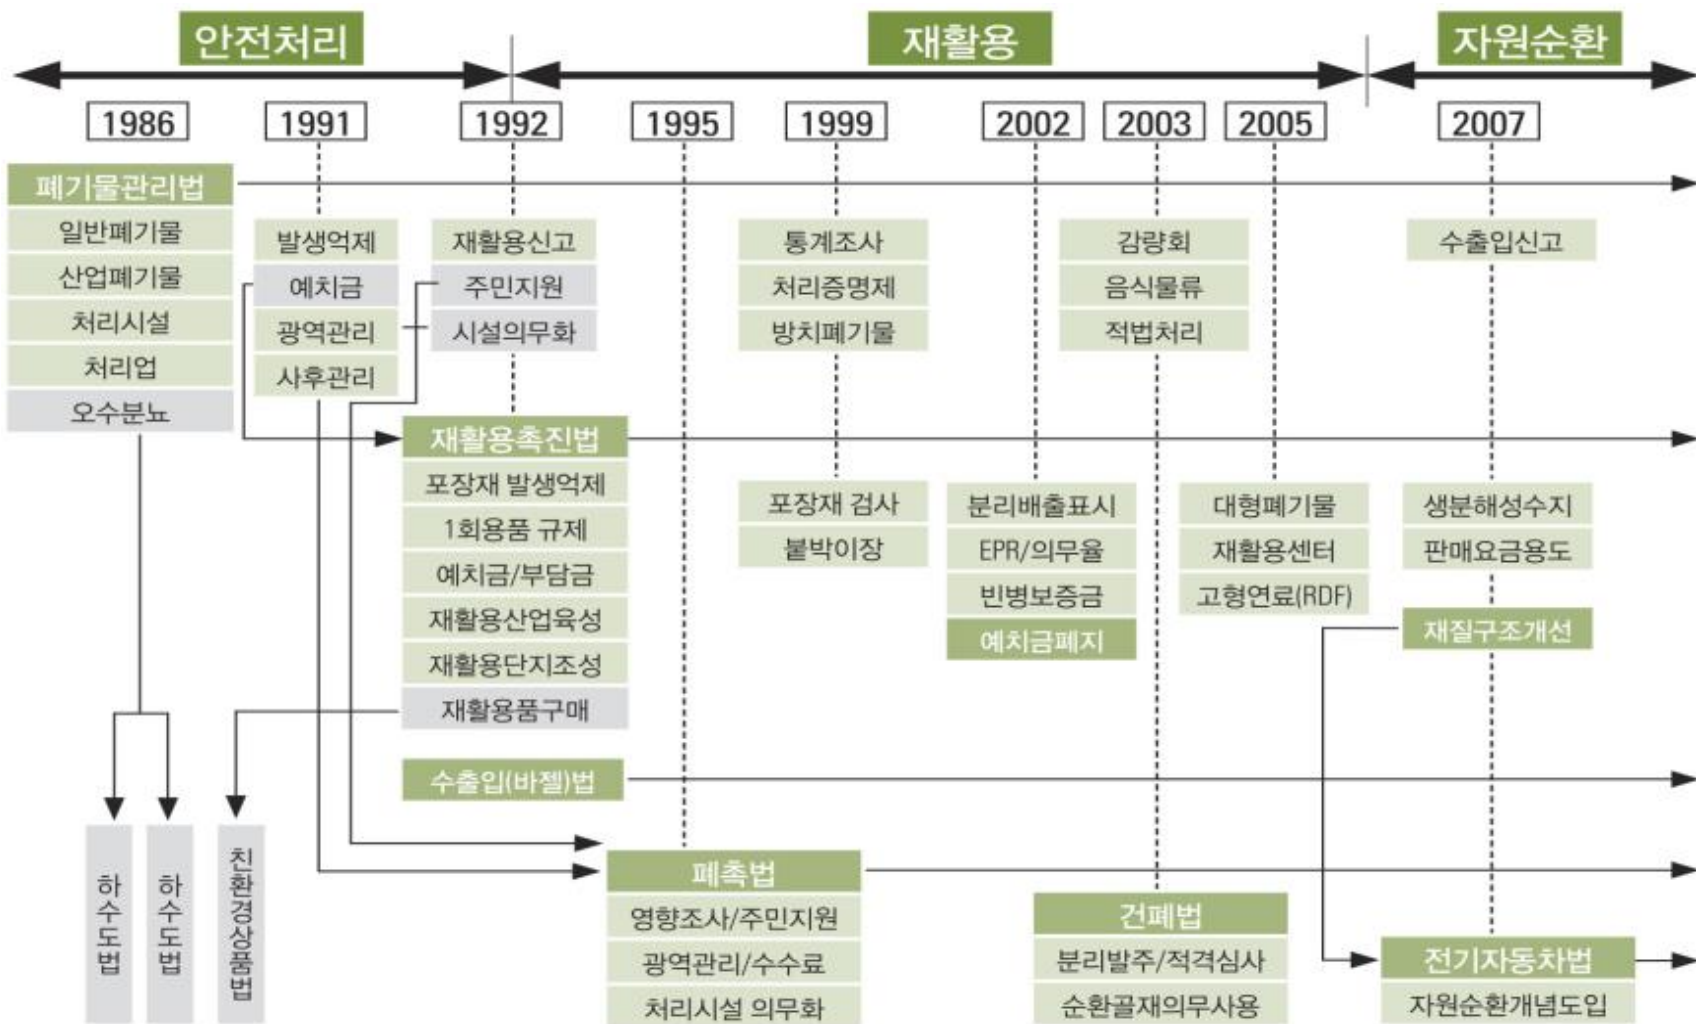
안전처리

재활용

자원순환

1986

1991

1992

1995

1999

2002

2003

2005

2007

폐기물관리법

일반폐기물

산업폐기물

처리시설

처리업

오수분뇨

발생억제

예치금

광역관리

사후관리

재활용신고

주민지원

시설의무화

통계조사

처리증명제

방치폐기물

감량화

음식물류

적법처리

수출입신고

재활용촉진법

포장재 발생억제

1회용품 규제

예치금/부담금

재활용산업육성

재활용단지조성

재활용품구매

포장재 검사

붙박이장

분리배출표시

EPR/의무율

빈병보증금

예치금폐지

대형폐기물

재활용센터

고형연료(RDF)

생분해성수지

판매요금용도

재질구조개선

수출입(바젤)법

하수도법

하수도법

친환경상품법

폐촉법

영향조사/주민지원

광역관리/수수료

처리시설 의무화

건폐법

분리발주/적격심사

순환골재의무사용

전기자동차법

자원순환개념도입